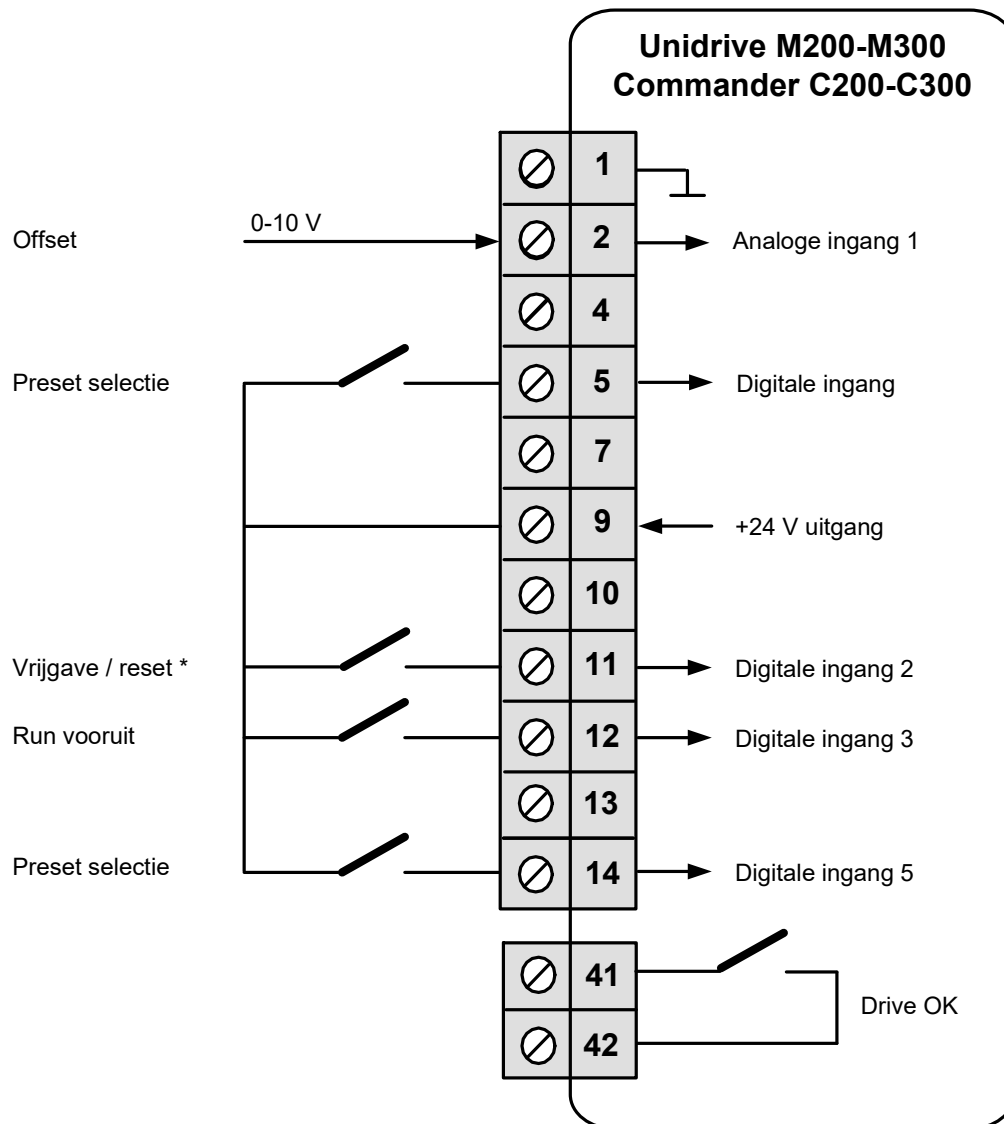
Unidrive M200-M300
Commander C200-C300

1

Offset
0-10 V
2
Analoge ingang 1

4

Preset selectie
5
Digitale ingang

7

9
+24 V uitgang

10

Vrijgave / reset *
11
Digitale ingang 2

Run vooruit
12
Digitale ingang 3

13

Preset selectie
14
Digitale ingang 5

41
42
Drive OK